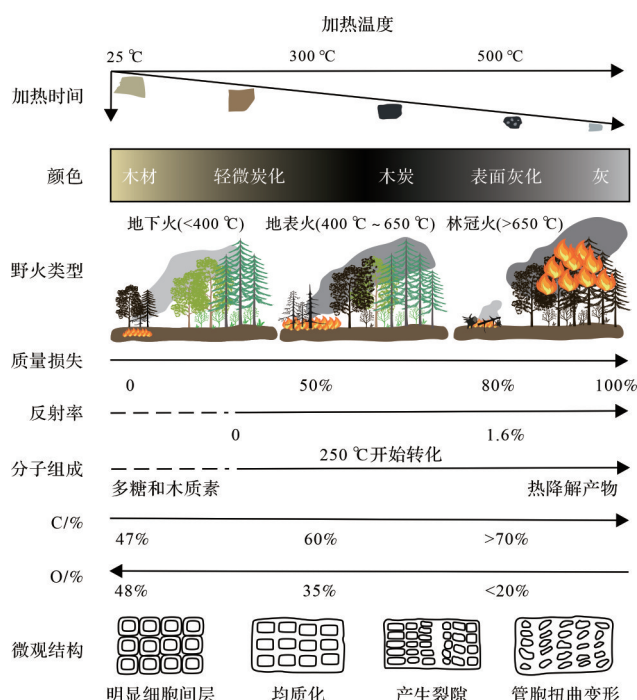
加热温度

25 ℃　300 ℃　500 ℃

加热时间

颜色　木材　轻微炭化　木炭　表面灰化　灰

地下火(<400 ℃)　地表火(400 ℃ ~ 650 ℃)　林冠火(>650 ℃)

野火类型

质量损失

0　50%　80%　100%

反射率

0　1.6%

分子组成　250 ℃开始转化

多糖和木质素　热降解产物

C/%

47%　60%　>70%

O/%

48%　35%　<20%

微观结构

明显细胞间层　均质化　产生裂隙　管胞扭曲变形